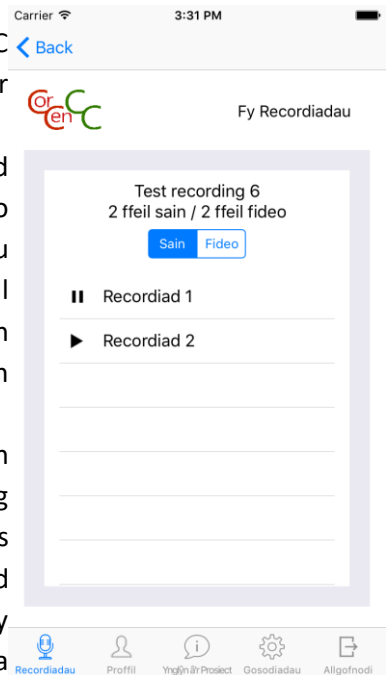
C
r

d
o
u
l
n
n

n
g
s
d
y
a

Carrier 3:31 PM

Back

Cor en CC

Fy Recordiadau

Test recording 6
2 ffeil sain / 2 ffeil fideo

Sain Fideo

Recordiad 1

Recordiad 2

Recordiadau Proffil Ynglŷn â'r Prosiect Gosodiadau Allgofnodi